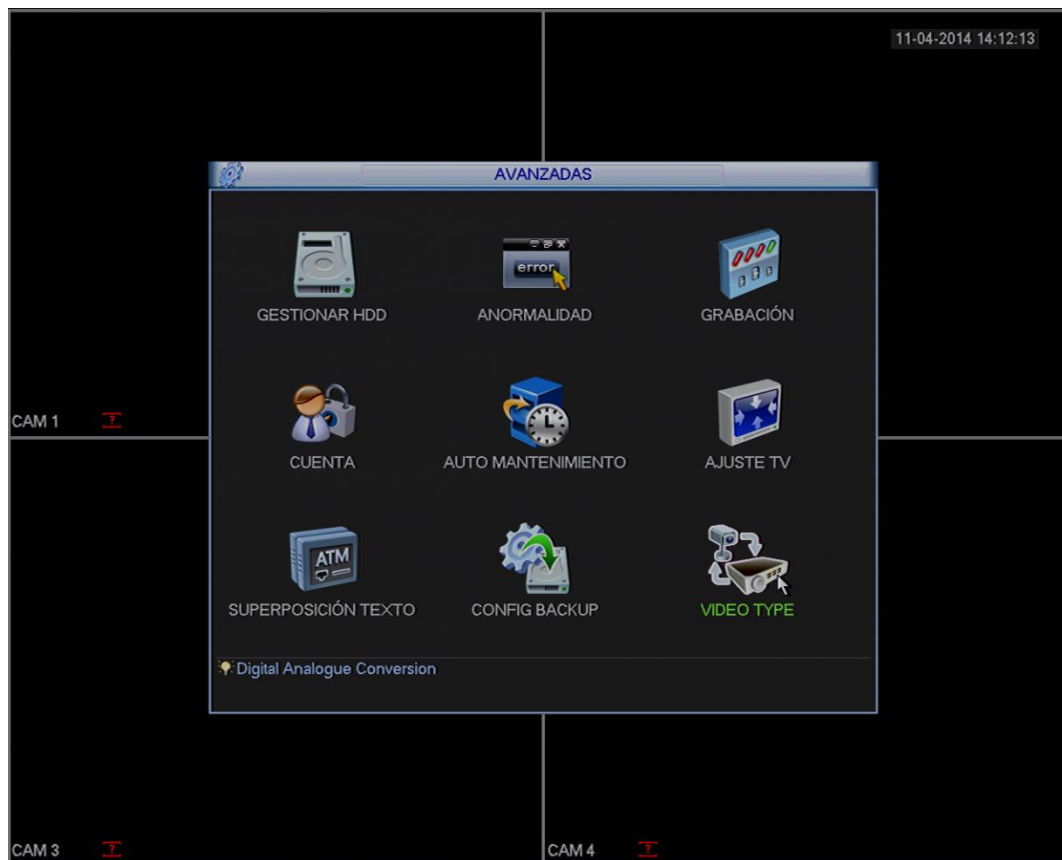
11-04-2014 14:12:13

AVANZADAS

error

GESTIONAR HDD

ANORMALIDAD

GRABACIÓN

CAM 1

CUENTA

AUTO MANTENIMIENTO

AJUSTE TV

ATM

SUPERPOSICIÓN TEXTO

CONFIG BACKUP

VIDEO TYPE

Digital Analogue Conversion

CAM 3

CAM 4